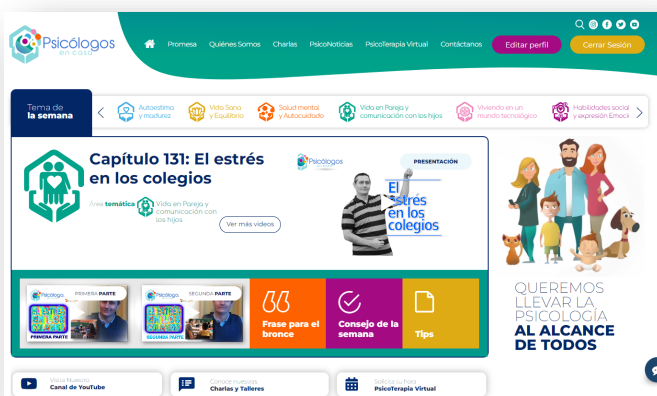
Psicólogos en casa

Promesa Quiénes Somos Charlas PsicoNoticias Psicoterapia Virtual Contáctanos Editar perfil Cerrar Sesión

Tema de la semana

Autoestima y madurez
Vida Sana y Equilibrio
Salud mental y Autocuidado
Vida en Pareja y comunicación con los hijos
Viviendo en un mundo tecnológico
Habilidades sociales y expresión Emoci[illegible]

Capítulo 131: El estrés en los colegios

Área temática Vida en Pareja y comunicación con los hijos

Ver más videos

Psicólogos

PRESENTACIÓN

El estrés en los colegios

PRIMERA PARTE
SEGUNDA PARTE

Frase para el bronce
Consejo de la semana
Tips

QUEREMOS LLEVAR LA PSICOLOGÍA AL ALCANCE DE TODOS

Visita Nuestro Canal de YouTube
Conoce nuestras Charlas y Talleres
Solicita tu hora Psicoterapia Virtual